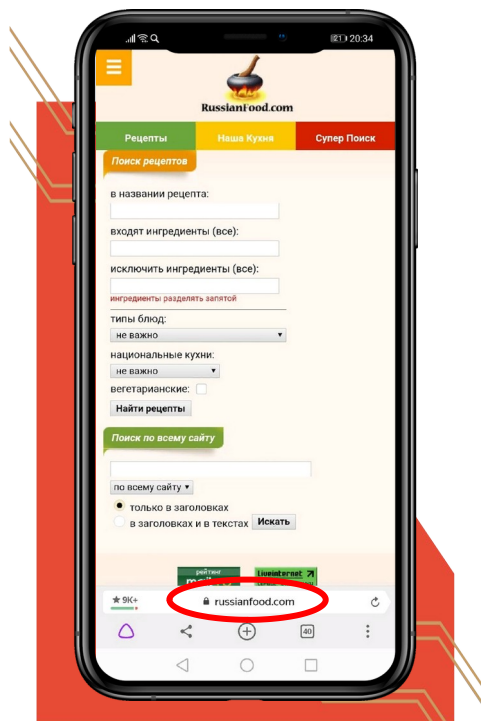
21 20:34

RussianFood.com

Рецепты
Наша Кухня
Супер Поиск

Поиск рецептов

в названии рецепта:

входят ингредиенты (все):

исключить ингредиенты (все):

ингредиенты разделять запятой

типы блюд:
не важно

национальные кухни:
не важно

вегетарианские:

Найти рецепты

Поиск по всему сайту

по всему сайту

только в заголовках
в заголовках и в текстах
Искать

рейтинг
LiveInternet

★9K+
russianfood.com

40